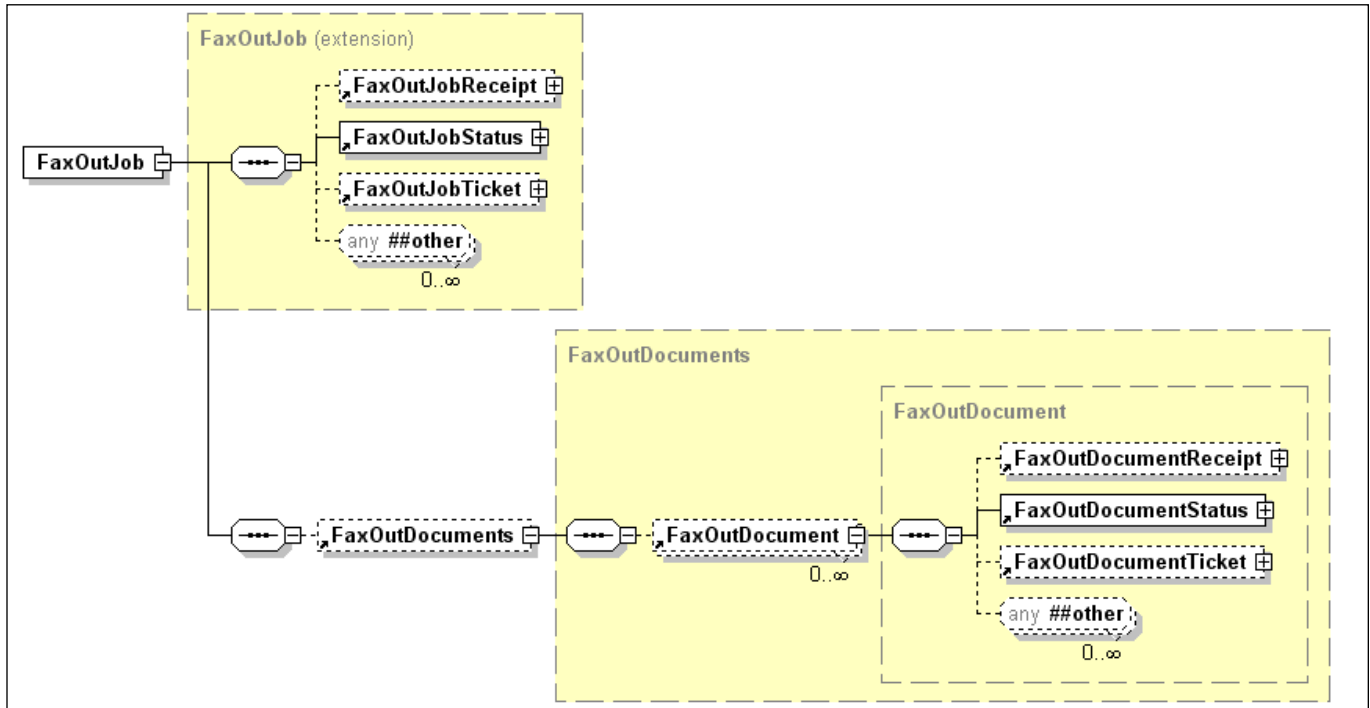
FaxOutJob

FaxOutJob (extension)

FaxOutJobReceipt

FaxOutJobStatus

FaxOutJobTicket

any ##other

0..∞

FaxOutDocuments

FaxOutDocuments

FaxOutDocument

FaxOutDocument

0..∞

FaxOutDocumentReceipt

FaxOutDocumentStatus

FaxOutDocumentTicket

any ##other

0..∞